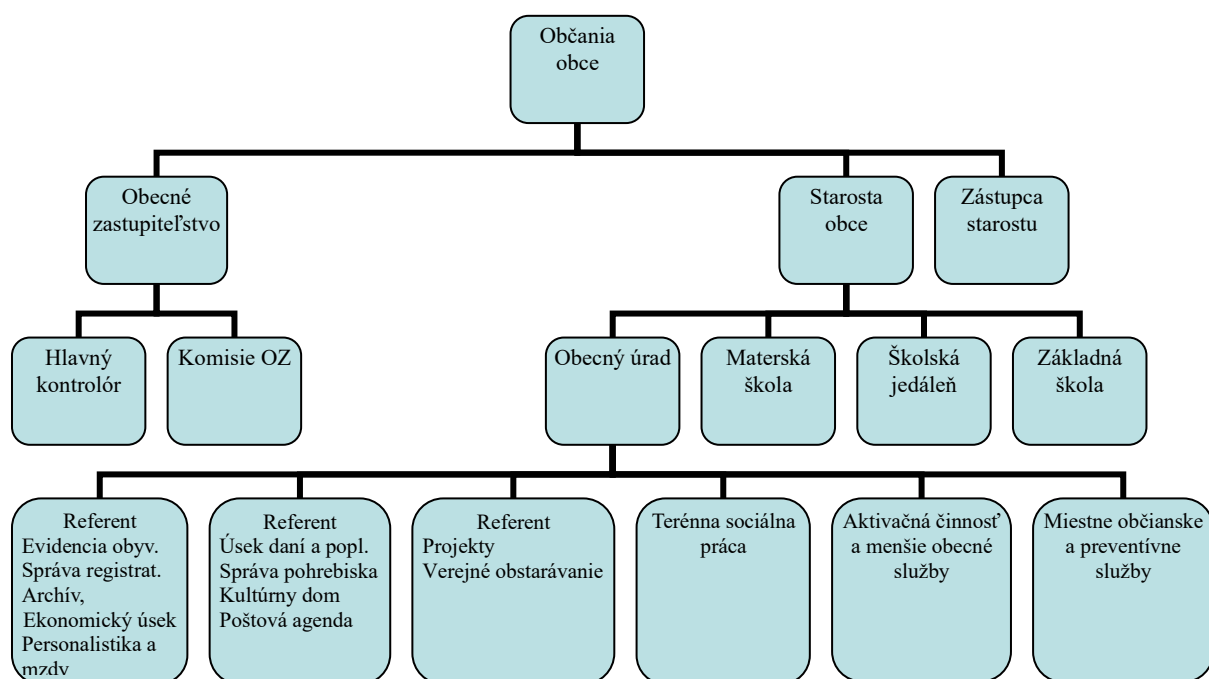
Občania obce

Obecné zastupiteľstvo

Starosta obce

Zástupca starostu

Hlavný kontrolór

Komisie OZ

Obecný úrad

Materská škola

Školská jedáleň

Základná škola

Referent
Evidencia obyv.
Správa registrat.
Archív,
Ekonomický úsek
Personalistika a mzdy

Referent
Úsek daní a popl.
Správa pohrebiska
Kultúrny dom
Poštová agenda

Referent
Projekty
Verejné obstarávanie

Terénna sociálna práca

Aktivačná činnosť a menšie obecné služby

Miestne občianske a preventívne služby